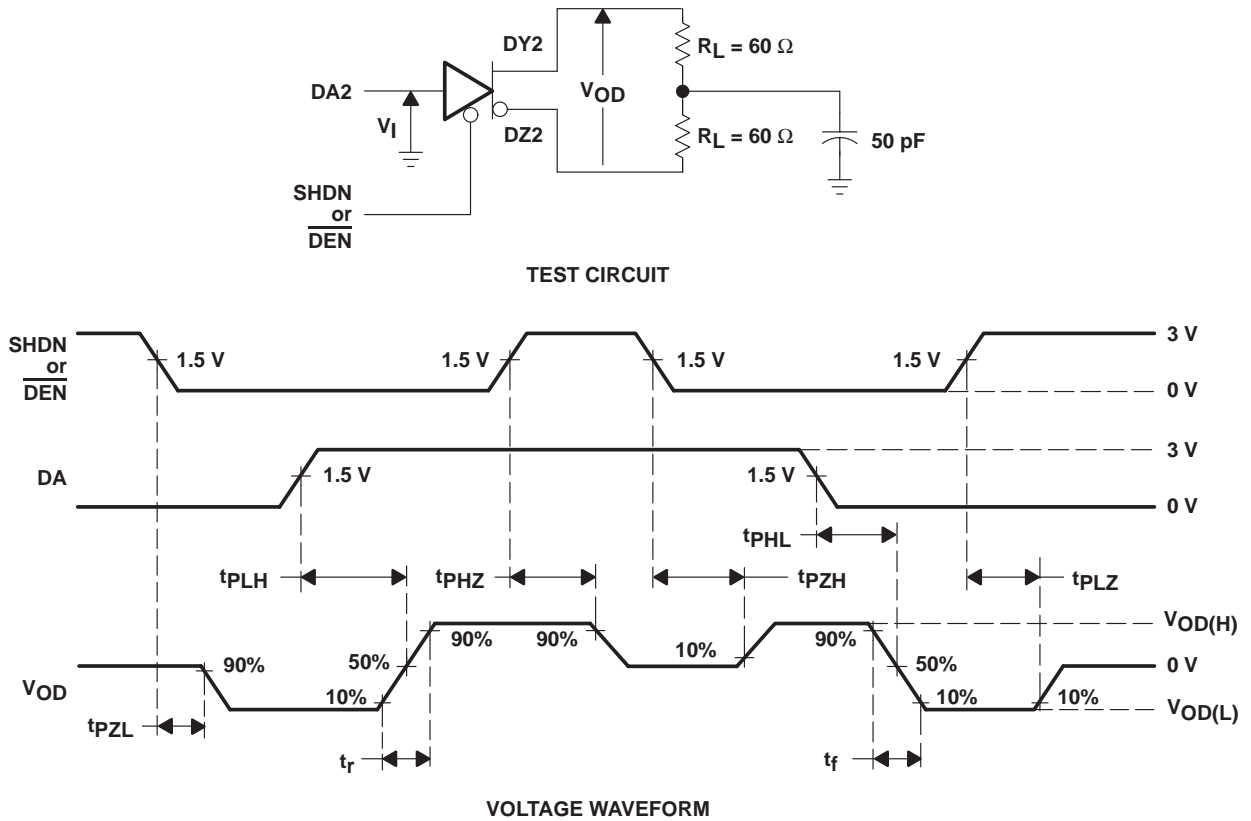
DA2

$V_I$

DY2

DZ2

$V_{OD}$

$R_L = 60\ \Omega$

$R_L = 60\ \Omega$

50 pF

SHDN or $\overline{DEN}$

TEST CIRCUIT

SHDN or $\overline{DEN}$

1.5 V

1.5 V

1.5 V

1.5 V

3 V

0 V

DA

1.5 V

1.5 V

3 V

0 V

$t_{PHL}$

$t_{PLH}$

$t_{PHZ}$

$t_{PZH}$

$t_{PLZ}$

$V_{OD(H)}$

90%

90%

90%

90%

50%

10%

50%

0 V

$V_{OD}$

10%

10%

10%

$V_{OD(L)}$

$t_{PZL}$

$t_r$

$t_f$

VOLTAGE WAVEFORM